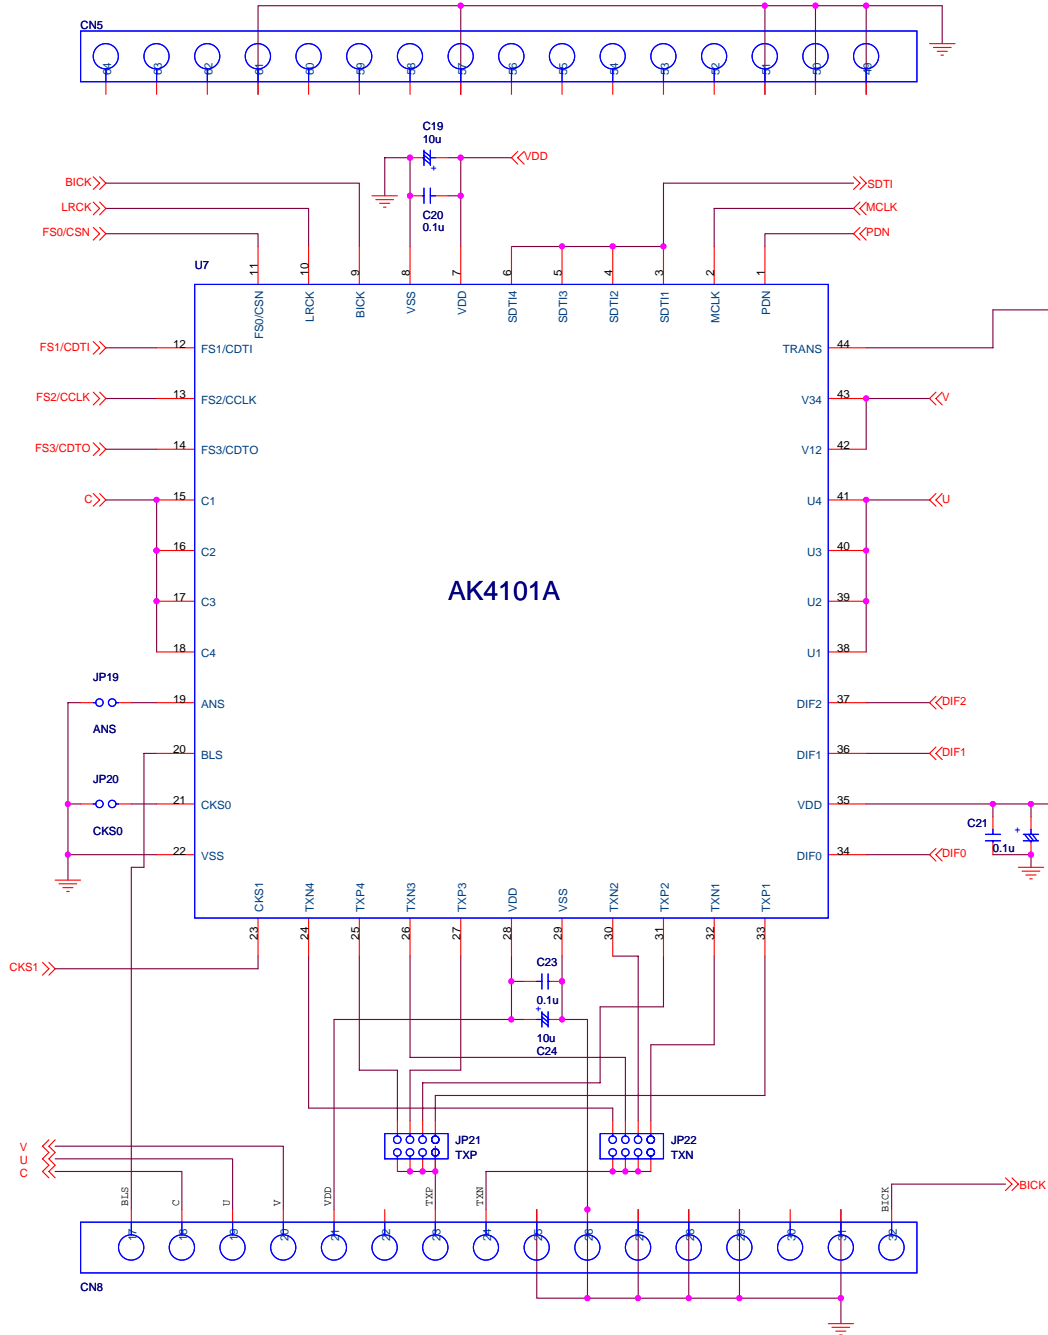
CN5

64 63 62 61 60 59 58 57 56 55 54 53 52 51 50 49

C19
10u
VDD
C20
0.1u

BICK
LRCK
FS0/CSN

SDTI
MCLK
PDN

U7

11 10 9 8 7 6 5 4 3 2 1

FS0/CSN LRCK BICK VSS VDD SDTI4 SDTI3 SDTI2 SDTI1 MCLK PDN

FS1/CDTI 12 FS1/CDTI
FS2/CCLK 13 FS2/CCLK
FS3/CDTO 14 FS3/CDTO
C 15 C1
16 C2
17 C3
18 C4
JP19
19 ANS
ANS
20 BLS
JP20
21 CKS0
CKS0
22 VSS

AK4101A

TRANS 44
V34 43 V
V12 42
U4 41 U
U3 40
U2 39
U1 38
DIF2 37 DIF2
DIF1 36 DIF1
VDD 35
C21
0.1u
DIF0 34 DIF0

CKS1 TXN4 TXP4 TXN3 TXP3 VDD VSS TXN2 TXP2 TXN1 TXP1

23 24 25 26 27 28 29 30 31 32 33

CKS1

C23
0.1u
10u
C24

JP21
TXP
JP22
TXN

V
U
C

BLS C U V VDD TXP TXN BICK

BICK

17 18 19 20 21 22 23 24 25 26 27 28 29 30 31 32

CN8